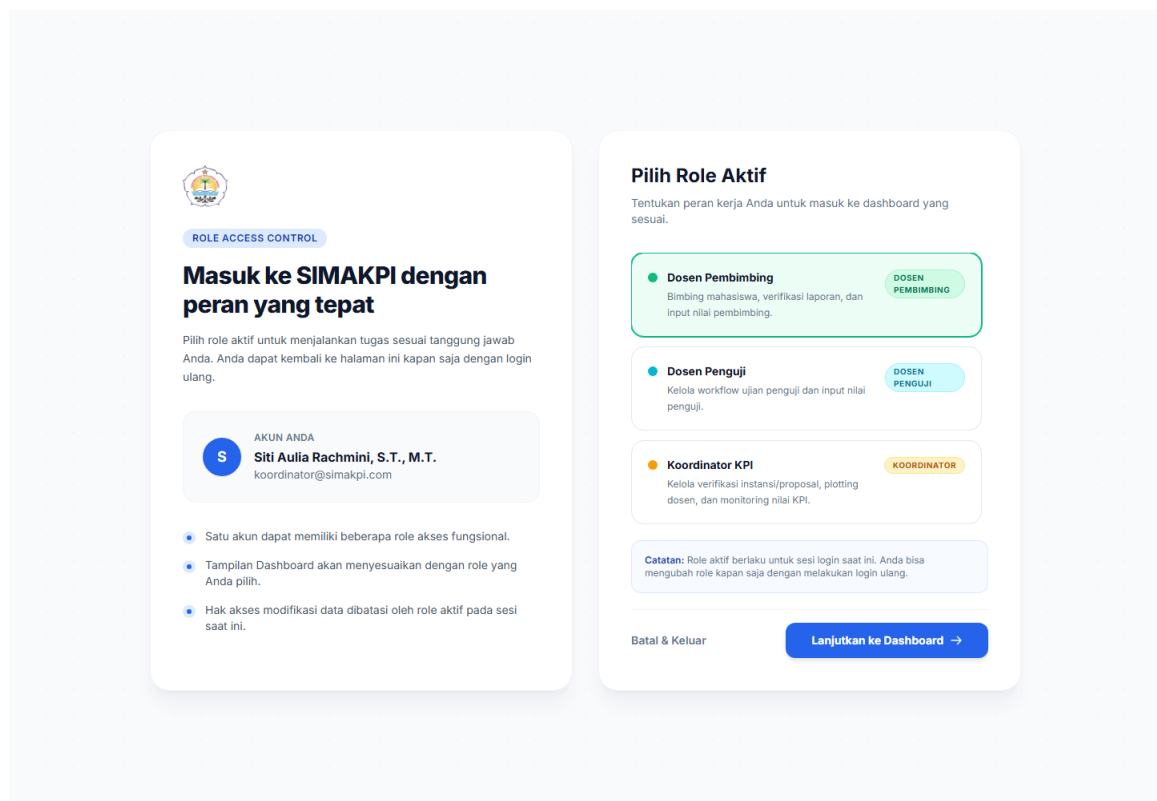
ROLE ACCESS CONTROL

Masuk ke SIMAKPI dengan peran yang tepat

Pilih role aktif untuk menjalankan tugas sesuai tanggung jawab Anda. Anda dapat kembali ke halaman ini kapan saja dengan login ulang.

S
AKUN ANDA
Siti Aulia Rachmini, S.T., M.T.
koordinator@simakpi.com

Satu akun dapat memiliki beberapa role akses fungsional.

Tampilan Dashboard akan menyesuaikan dengan role yang Anda pilih.

Hak akses modifikasi data dibatasi oleh role aktif pada sesi saat ini.

Pilih Role Aktif

Tentukan peran kerja Anda untuk masuk ke dashboard yang sesuai.

Dosen Pembimbing
Bimbing mahasiswa, verifikasi laporan, dan input nilai pembimbing.
DOSEN PEMBIMBING

Dosen Penguji
Kelola workflow ujian penguji dan input nilai penguji.
DOSEN PENGUJI

Koordinator KPI
Kelola verifikasi instansi/proposal, plotting dosen, dan monitoring nilai KPI.
KOORDINATOR

Catatan: Role aktif berlaku untuk sesi login saat ini. Anda bisa mengubah role kapan saja dengan melakukan login ulang.

Batal & Keluar

Lanjutkan ke Dashboard →